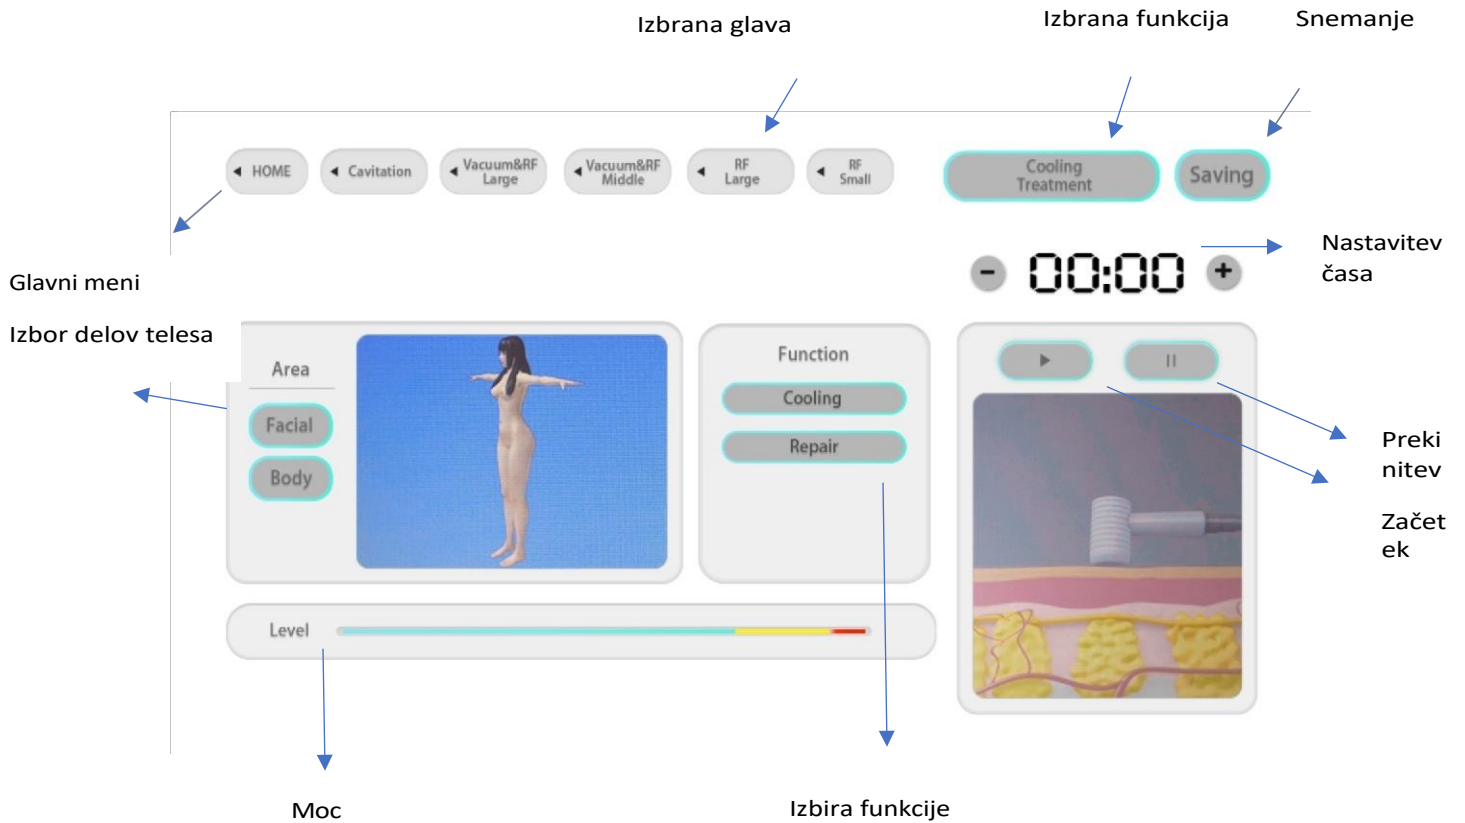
Izbrana glava

Izbrana funkcija

Snemanje

HOME

Cavitation

Vacuum&RF Large

Vacuum&RF Middle

RF Large

RF Small

Cooling Treatment

Saving

Nastavitev časa

00:00

Glavni meni

Izbor delov telesa

Area

Facial

Body

Function

Cooling

Repair

Preki nitev

Začet ek

Level

Moc

Izbira funkcije